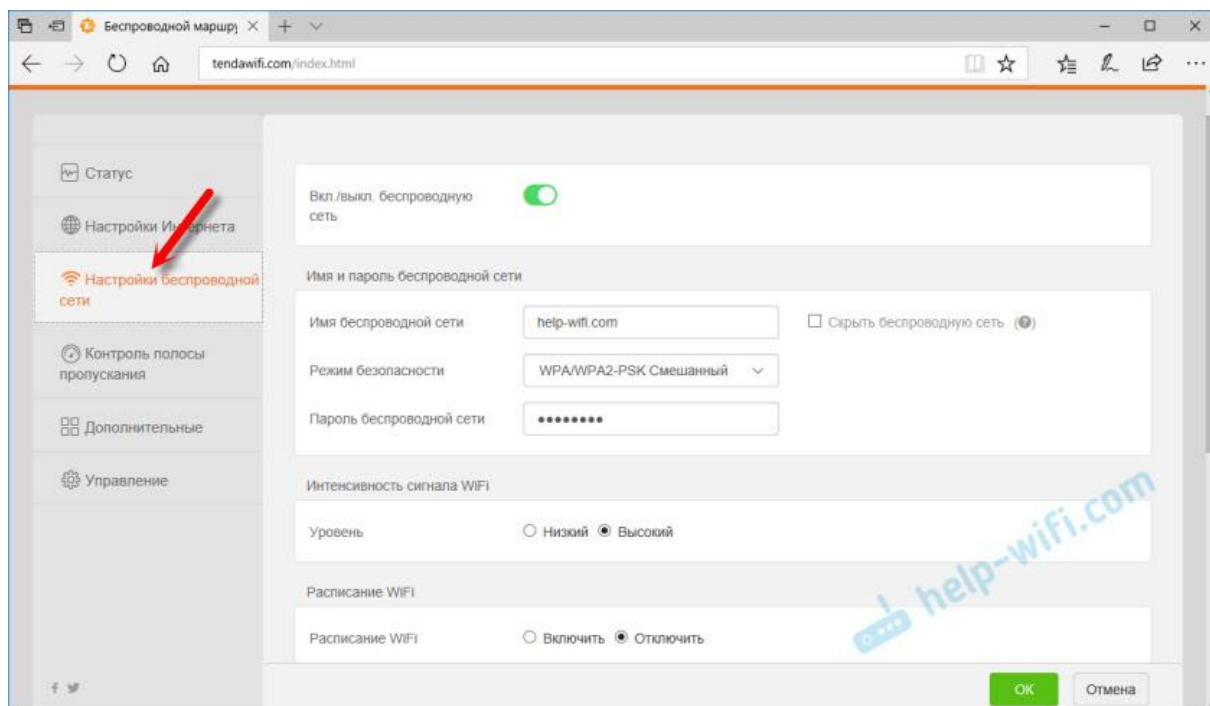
Беспроводной маршру

tendawifi.com/index.html

Статус

Настройки Интернета

Настройки беспроводной сети

Контроль полосы пропускания

Дополнительные

Управление

Вкл./выкл. беспроводную сеть

Имя и пароль беспроводной сети

Имя беспроводной сети help-wifi.com

Скрыть беспроводную сеть

Режим безопасности WPA/WPA2-PSK Смешанный

Пароль беспроводной сети ••••••••

Интенсивность сигнала WiFi

Уровень ○ Низкий ◉ Высокий

Расписание WiFi

Расписание WiFi ○ Включить ◉ Отключить

help-wifi.com

OK Отмена